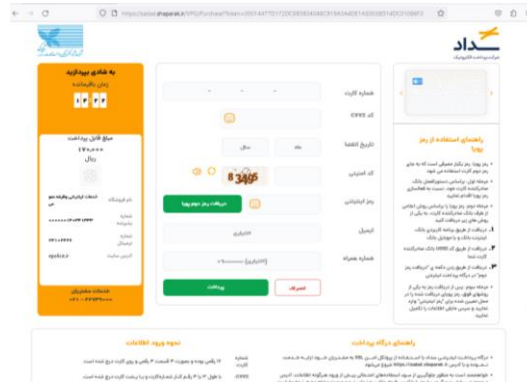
https://sadad.shaparak.ir/VPG/Purchase?Token=

سداد

شرکت پرداخت الکترونیک

به شادی بپردازید

زمان باقیمانده

۱۲:۲۲

مبلغ قابل پرداخت

۱۷۰,۰۰۰

ریال

نام فروشگاه

خدمات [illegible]

شماره پذیرنده

شماره ترمینال

آدرس سایت

شماره کارت

cvv2

تاریخ انقضا

ماه

سال

کد امنیتی

8 3466

رمز اینترنتی

دریافت رمز دوم پویا

ایمیل

شماره همراه

پرداخت

انصراف

راهنمای استفاده از رمز پویا

راهنمای درگاه پرداخت

نحوه ورود اطلاعات

شماره کارت

cvv2